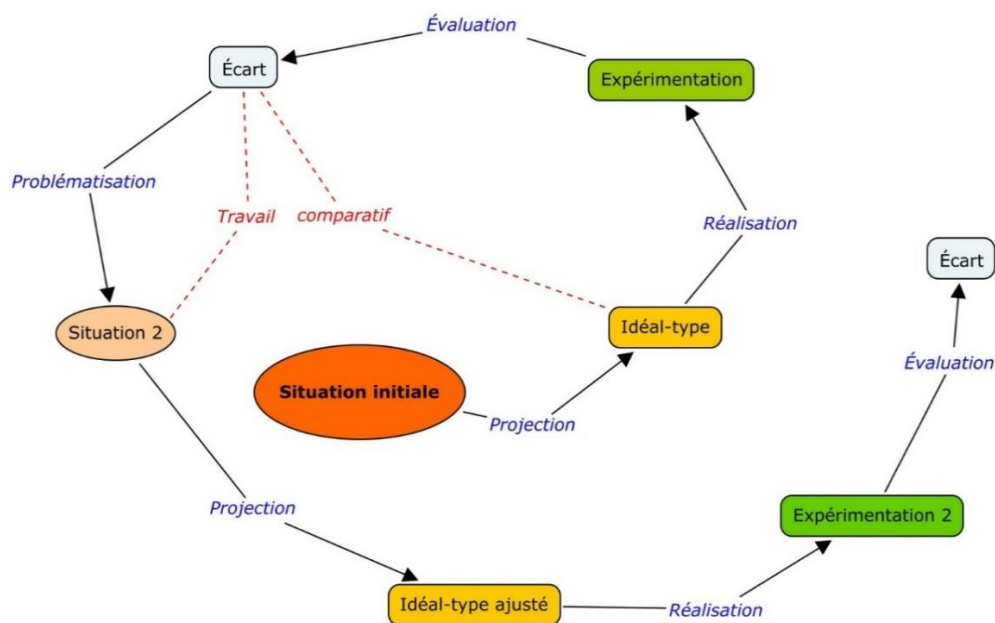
Évaluation

Écart

Expérimentation

Problématisation

Travail

comparatif

Réalisation

Écart

Situation 2

Idéal-type

Évaluation

Situation initiale

Projection

Projection

Expérimentation 2

Idéal-type ajusté

Réalisation